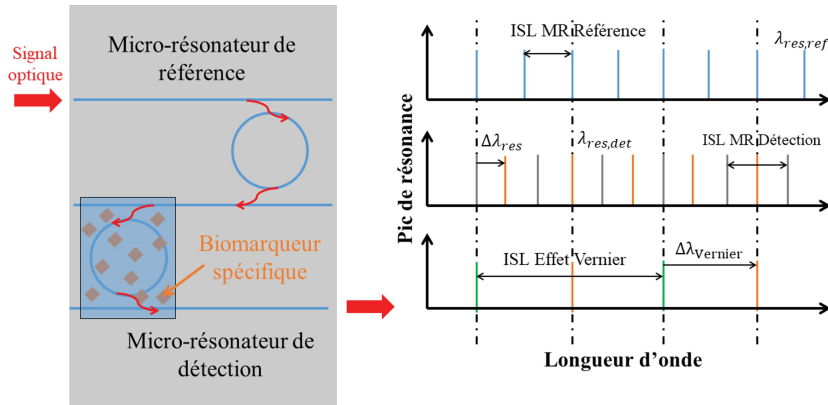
Signal optique

Micro-résonateur de référence

Biomarqueur spécifique

Micro-résonateur de détection

ISL MR Référence

$\lambda_{res,ref}$

$\Delta\lambda_{res}$

$\lambda_{res,det}$

ISL MR Détection

ISL Effet Vernier

$\Delta\lambda_{Vernier}$

Pic de résonance

Longueur d'onde